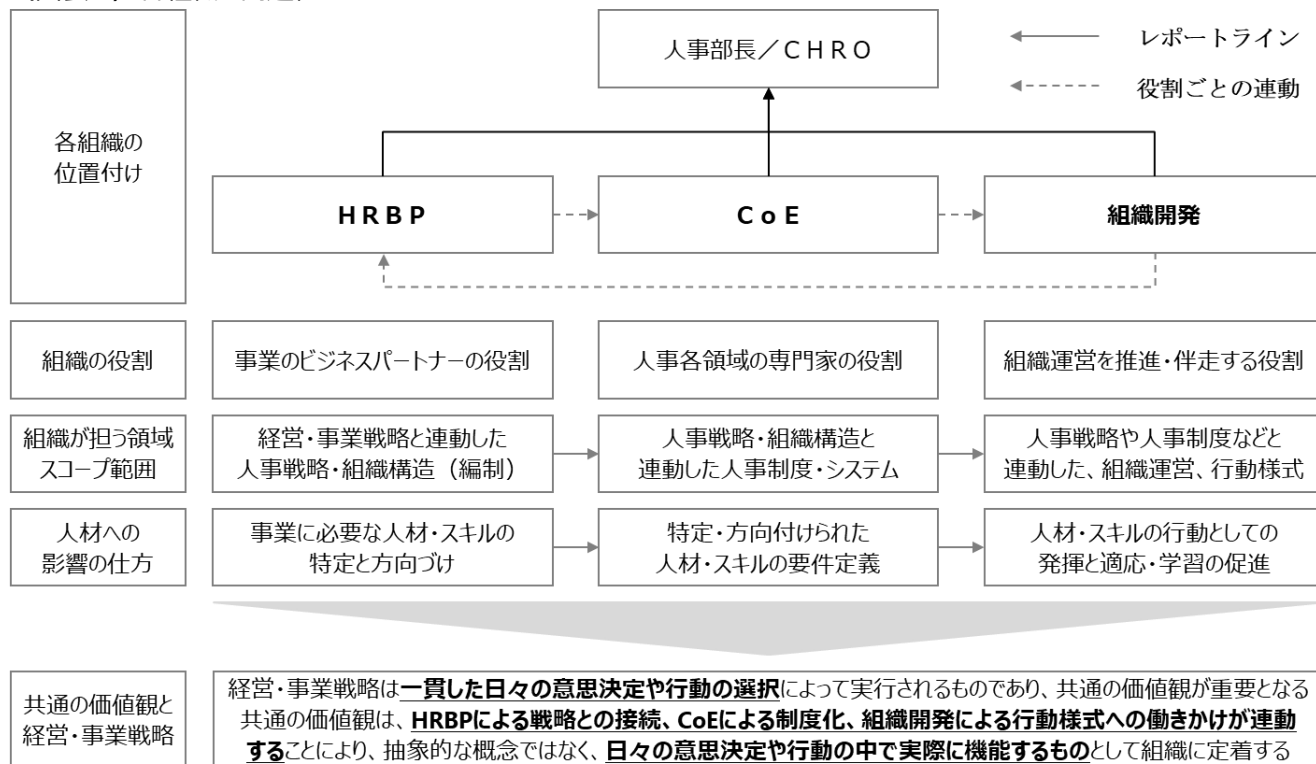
人事部長／ＣＨＲＯ

レポートライン

役割ごとの連動

各組織の位置付け

ＨＲＢＰ

ＣｏＥ

組織開発

| 組織の役割 | 事業のビジネスパートナーの役割 | 人事各領域の専門家の役割 | 組織運営を推進・伴走する役割 |
|---|---|---|---|
| 組織が担う領域スコープ範囲 | 経営・事業戦略と連動した人事戦略・組織構造（編制） | 人事戦略・組織構造と連動した人事制度・システム | 人事戦略や人事制度などと連動した、組織運営、行動様式 |
| 人材への影響の仕方 | 事業に必要な人材・スキルの特定と方向づけ | 特定・方向付けられた人材・スキルの要件定義 | 人材・スキルの行動としての発揮と適応・学習の促進 |

共通の価値観と経営・事業戦略

経営・事業戦略は一貫した日々の意思決定や行動の選択によって実行されるものであり、共通の価値観が重要となる
共通の価値観は、HRBPによる戦略との接続、CoEによる制度化、組織開発による行動様式への働きかけが連動することにより、抽象的な概念ではなく、日々の意思決定や行動の中で実際に機能するものとして組織に定着する